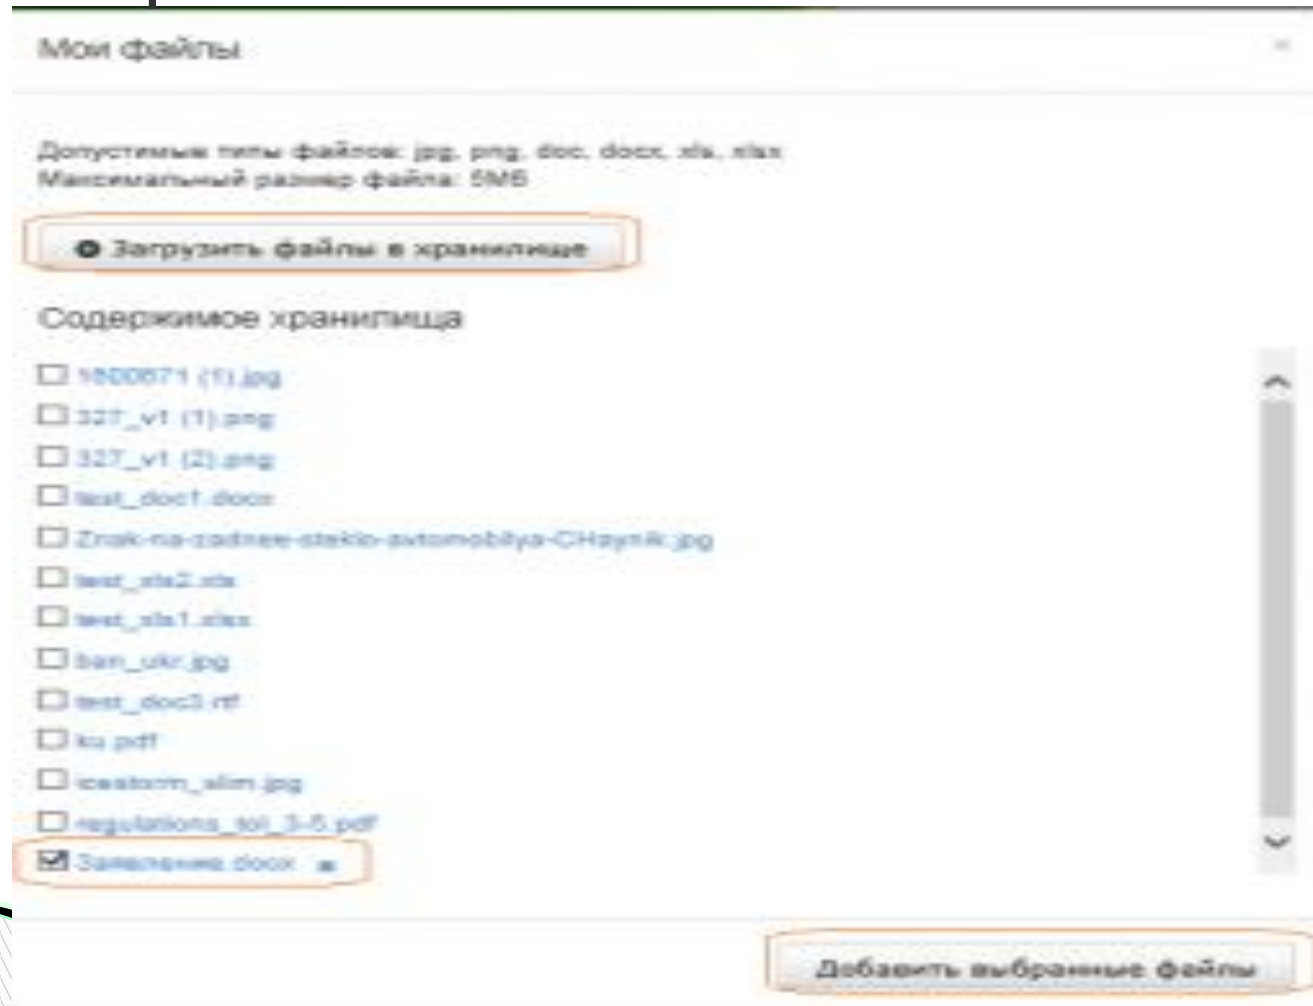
Мои файлы

×

Допустимые типы файлов: jpg, png, doc, docx, xls, xlsx
Максимальный размер файла: 5Мб

Загрузить файлы в хранилище

Содержимое хранилища

1600671 (1).jpg
327_v1 (1).png
327_v1 (2).png
test_doc1.docx
Znak-na-zadnee-steklo-avtomobilya-CHaynik.jpg
test_xls2.xls
test_xls1.xlsx
ban_ukr.jpg
test_doc3.rtf
ku.pdf
icestorm_slim.jpg
regulations_tol_3-5.pdf
Заявление.docx

Добавить выбранные файлы